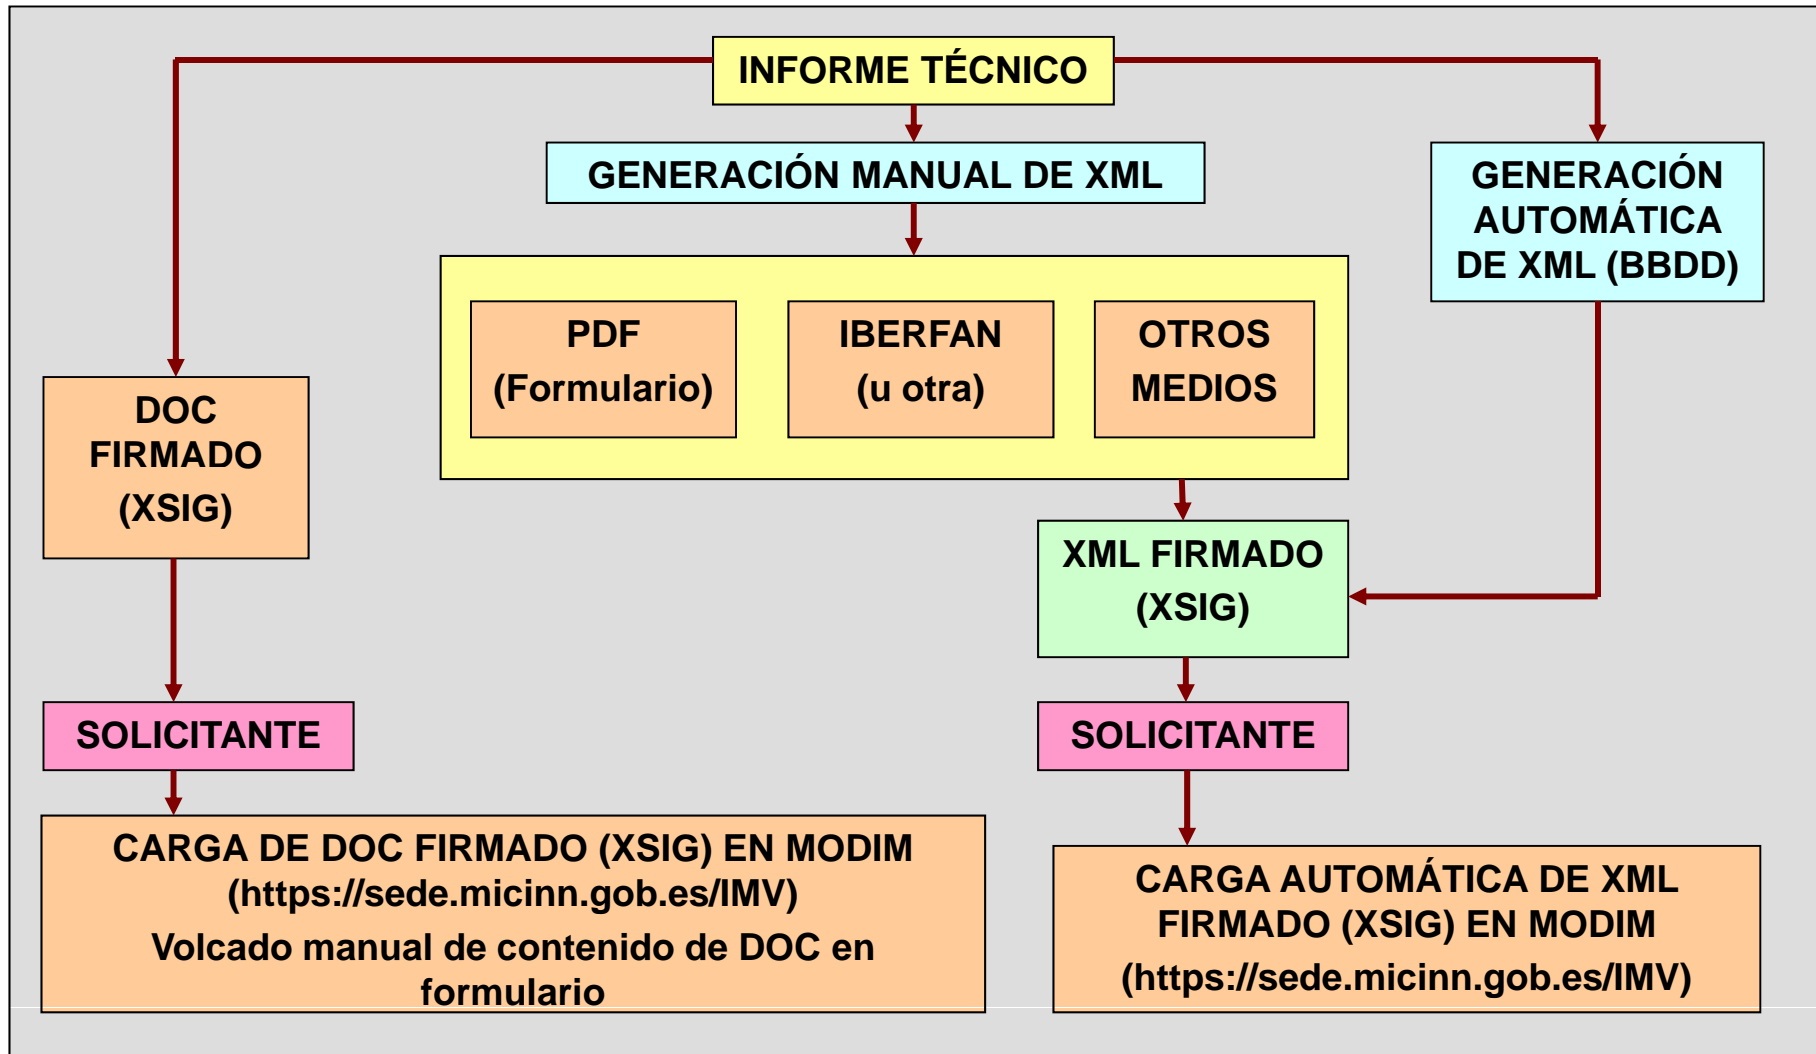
INFORME TÉCNICO

GENERACIÓN MANUAL DE XML

GENERACIÓN AUTOMÁTICA DE XML (BBDD)

PDF (Formulario)

IBERFAN (u otra)

OTROS MEDIOS

DOC FIRMADO (XSIG)

XML FIRMADO (XSIG)

SOLICITANTE

SOLICITANTE

CARGA DE DOC FIRMADO (XSIG) EN MODIM (https://sede.micinn.gob.es/IMV)
Volcado manual de contenido de DOC en formulario

CARGA AUTOMÁTICA DE XML FIRMADO (XSIG) EN MODIM (https://sede.micinn.gob.es/IMV)